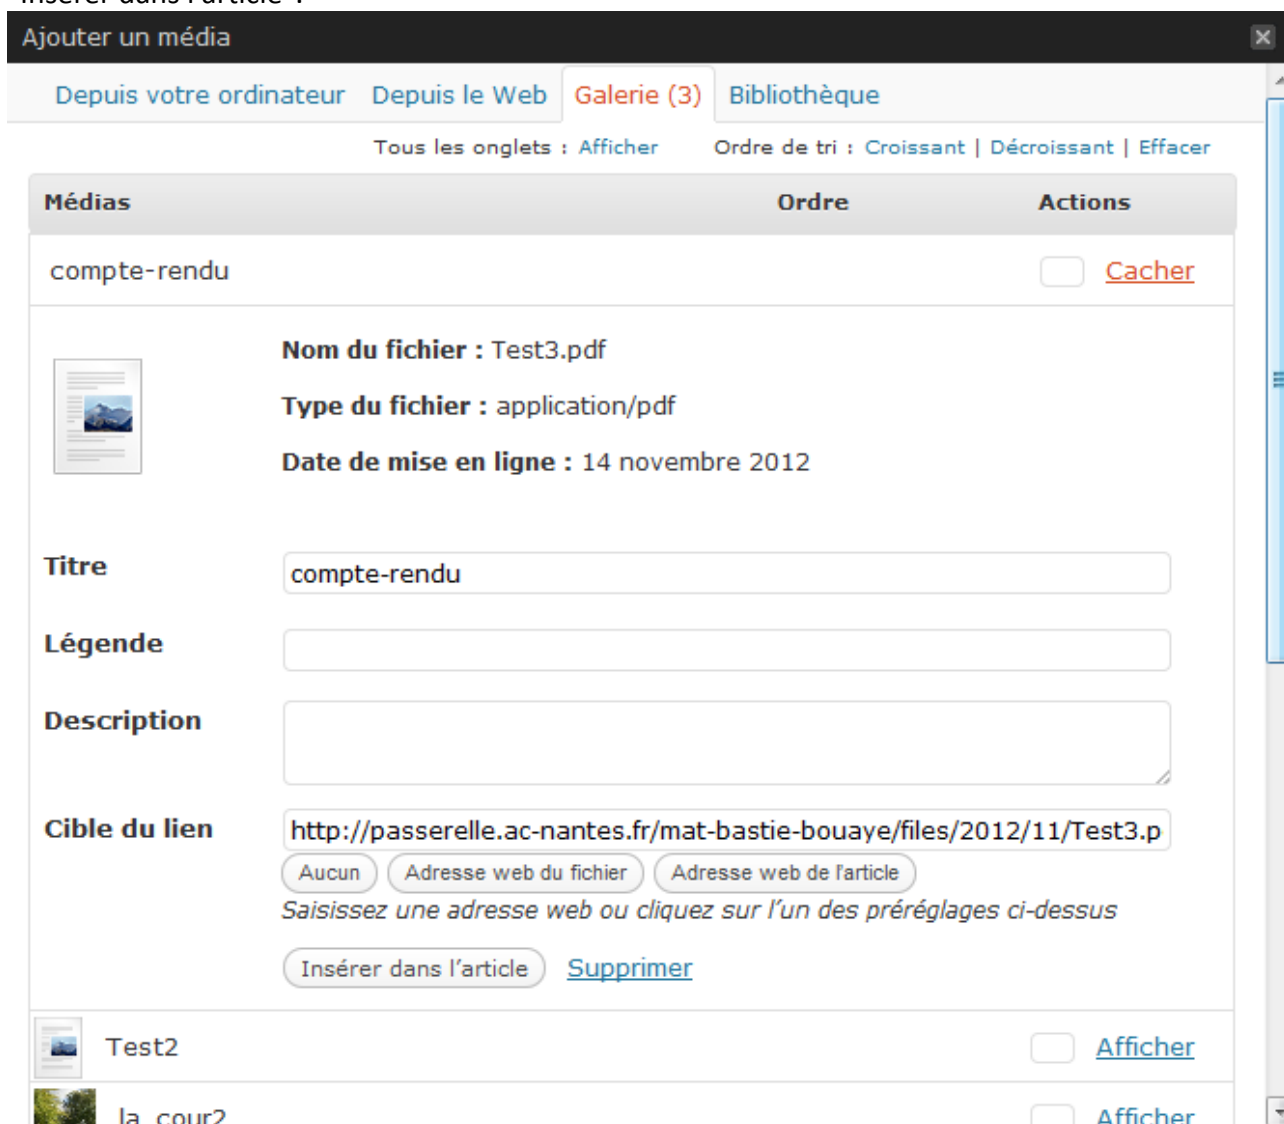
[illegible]

Ajouter un média

Depuis votre ordinateur Depuis le Web Galerie (3) Bibliothèque

Tous les onglets : Afficher Ordre de tri : Croissant | Décroissant | Effacer

| Médias | Ordre | Actions |
|---|---|---|
| compte-rendu | | Cacher |

Nom du fichier : Test3.pdf

Type du fichier : application/pdf

Date de mise en ligne : 14 novembre 2012

Titre compte-rendu

Légende

Description

Cible du lien http://passerelle.ac-nantes.fr/mat-bastie-bouaye/files/2012/11/Test3.p

Aucun Adresse web du fichier Adresse web de l'article

Saisissez une adresse web ou cliquez sur l'un des préréglages ci-dessus

Insérer dans l'article Supprimer

Test2 Afficher

la cour2 Afficher